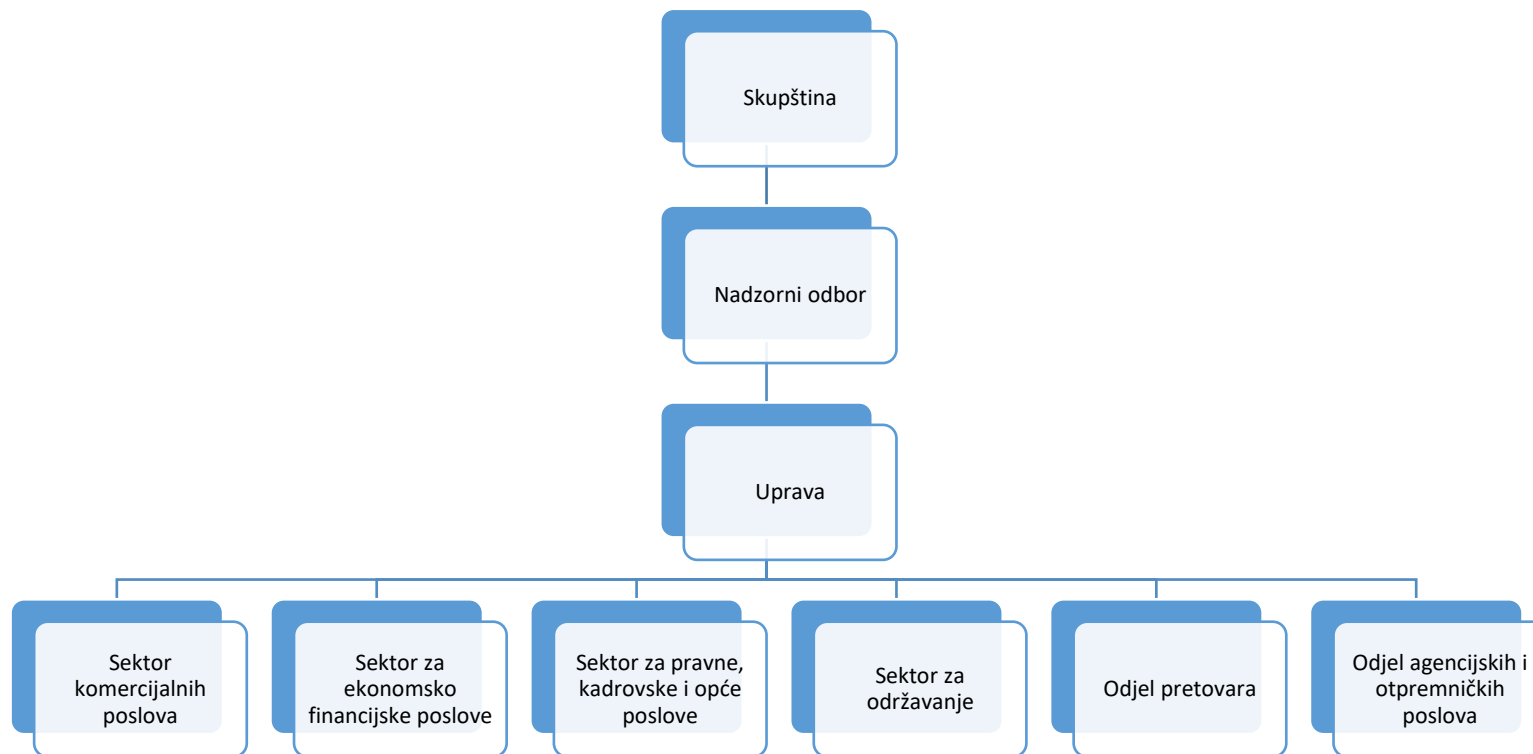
Skupština

Nadzorni odbor

Uprava

Sektor komercijalnih poslova

Sektor za ekonomsko financijske poslove

Sektor za pravne, kadrovske i opće poslove

Sektor za održavanje

Odjel pretovara

Odjel agencijskih i otpremničkih poslova